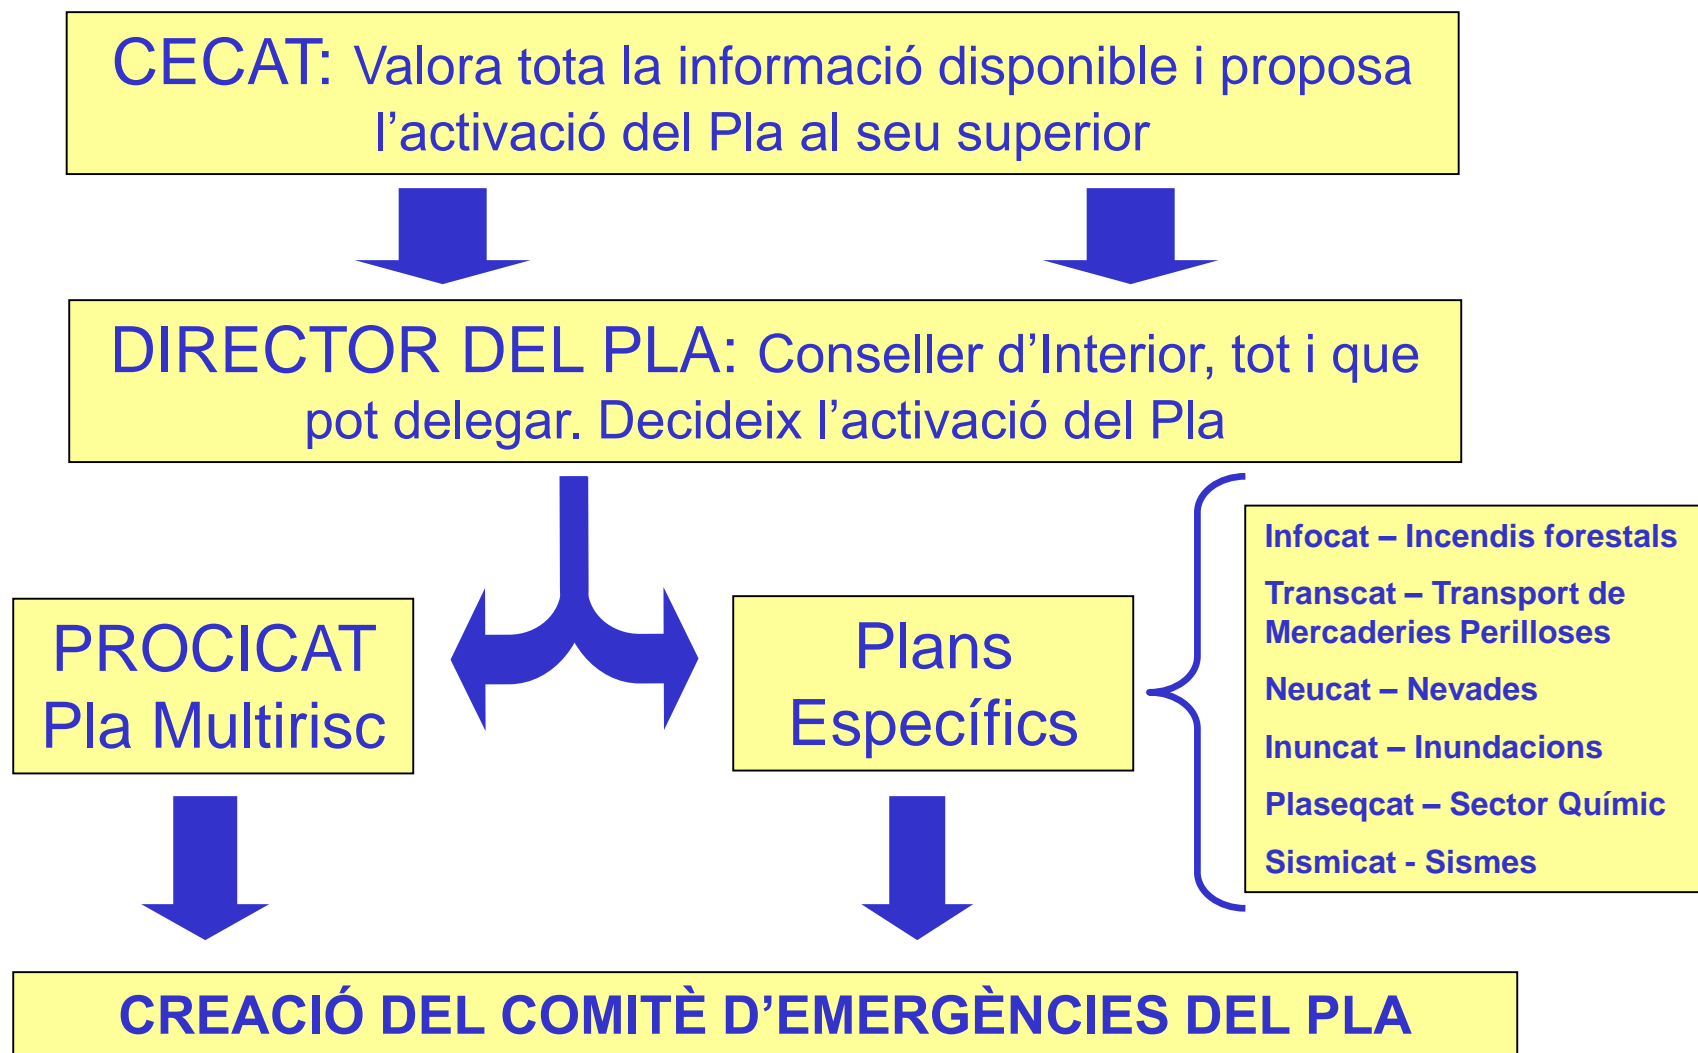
CECAT: Valora tota la informació disponible i proposa l'activació del Pla al seu superior

DIRECTOR DEL PLA: Conseller d'Interior, tot i que pot delegar. Decideix l'activació del Pla

PROCICAT
Pla Multirisc

Plans
Específics

Infocat – Incendis forestals

Transcat – Transport de Mercaderies Perilloses

Neucat – Nevades

Inuncat – Inundacions

Plaseqcat – Sector Químic

Sismicat - Sismes

CREACIÓ DEL COMITÈ D'EMERGÈNCIES DEL PLA